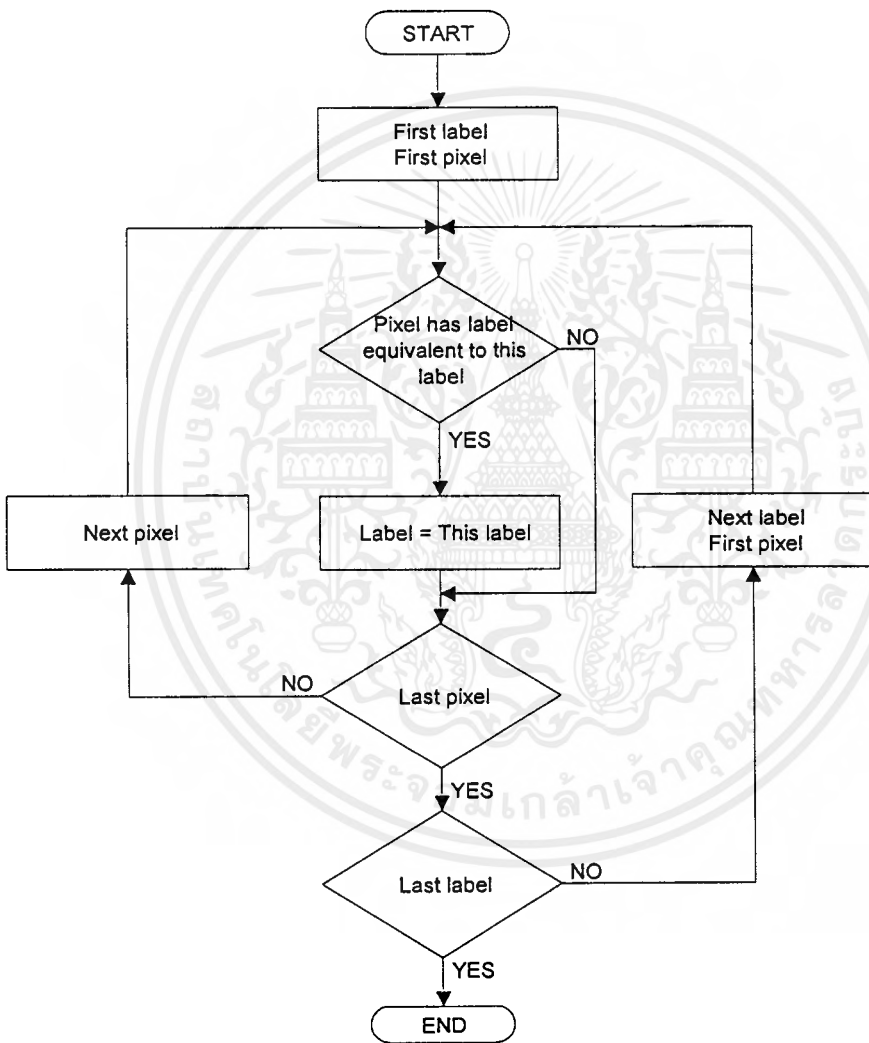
START

First label
First pixel

Pixel has label equivalent to this label

NO

YES

Next pixel

Label = This label

Next label
First pixel

NO

Last pixel

YES

Last label

NO

YES

END

สถาบันวิทยบริการ มหาวิทยาลัยเทคโนโลยีพระจอมเกล้าเจ้าคุณทหารลาดกระบัง